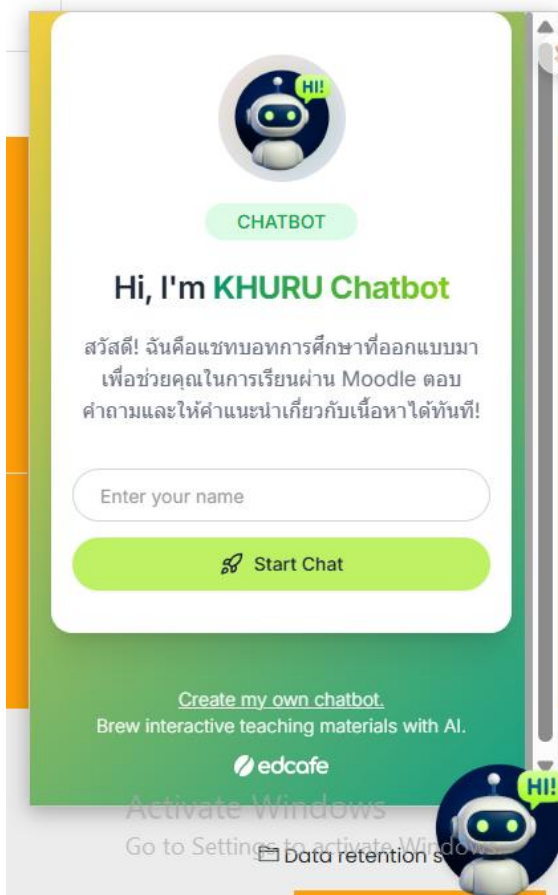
HI!

CHATBOT

Hi, I'm KHURU Chatbot

สวัสดี! ฉันคือแชทบอทการศึกษาที่ออกแบบมาเพื่อช่วยคุณในการเรียนผ่าน Moodle ตอบคำถามและให้คำแนะนำเกี่ยวกับเนื้อหาได้ทันที!

Enter your name

Start Chat

Create my own chatbot.
Brew interactive teaching materials with AI.

edcafe

Activate Windows
Go to Settings to activate Windows.

Data retention s

HI!